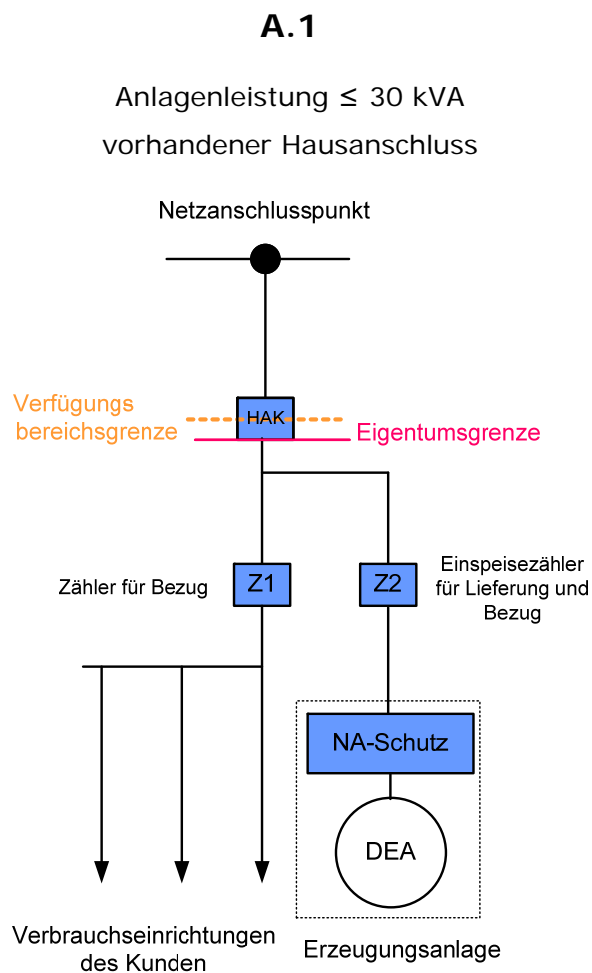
A.1

Anlagenleistung ≤ 30 kVA

vorhandener Hausanschluss

Netzanschlusspunkt

Verfügungs bereichsgrenze

HAK

Eigentumsgrenze

Zähler für Bezug

Z1

Z2

Einspeisezähler für Lieferung und Bezug

NA-Schutz

DEA

Verbrauchseinrichtungen des Kunden

Erzeugungsanlage